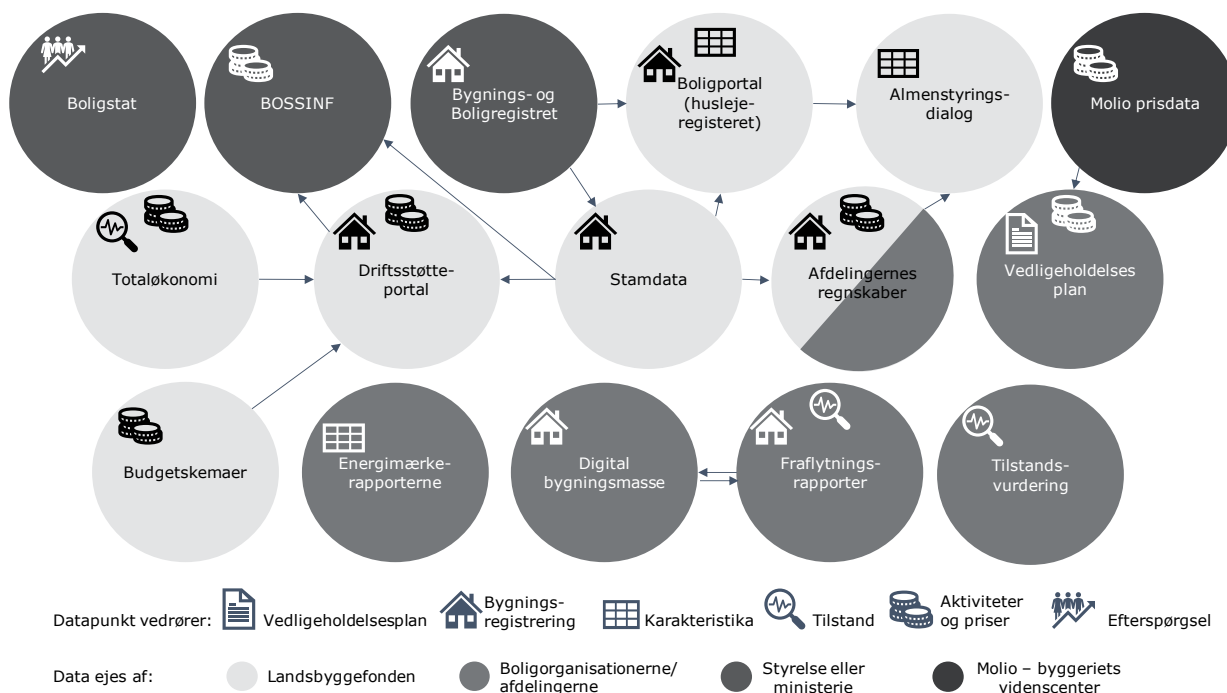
Boligstat

BOSSINF

Bygnings- og Boligregistret

Boligportal (husleje-registeret)

Almenstyrings-dialog

Molio prisdata

Totaløkonomi

Driftsstøtte-portal

Stamdata

Afdelingernes regnskaber

Vedligeholdelses plan

Budgetskemaer

Energimærke-rapporterne

Digital bygningsmasse

Fraflytnings-rapporter

Tilstands-vurdering

Datapunkt vedrører: Vedligeholdelsesplan Bygnings-registrering Karakteristika Tilstand Aktiviteter og priser Efterspørgsel

Data ejes af: Landsbyggefonden Boligorganisationerne/ afdelingerne Styrelse eller ministerie Molio – byggeriets videnscenter